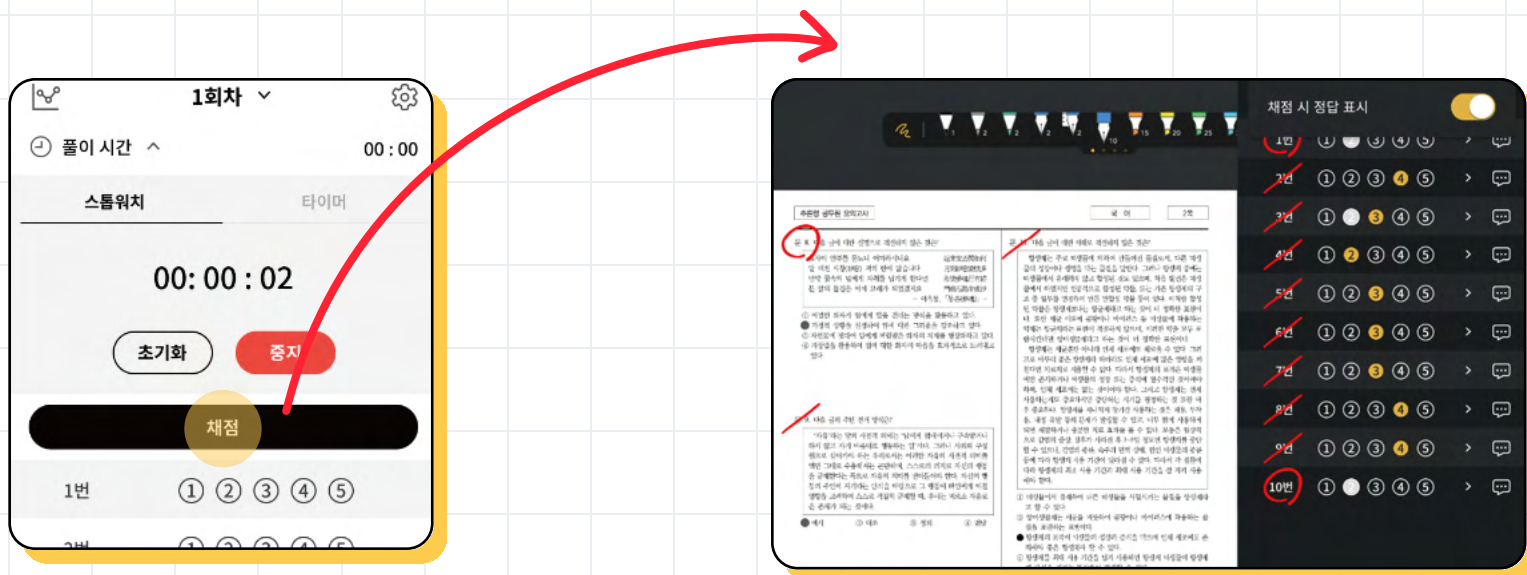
1회차

풀이 시간 00 : 00

스톱워치 타이머

00: 00 : 02

초기화 중지

채점

1번 ① ② ③ ④ ⑤

2번

채점 시 정답 표시

1번 ① ② ③ ④ ⑤
2번 ① ② ③ ④ ⑤
3번 ① ② ③ ④ ⑤
4번 ① ② ③ ④ ⑤
5번 ① ② ③ ④ ⑤
6번 ① ② ③ ④ ⑤
7번 ① ② ③ ④ ⑤
8번 ① ② ③ ④ ⑤
9번 ① ② ③ ④ ⑤
10번 ① ② ③ ④ ⑤

국 어

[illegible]